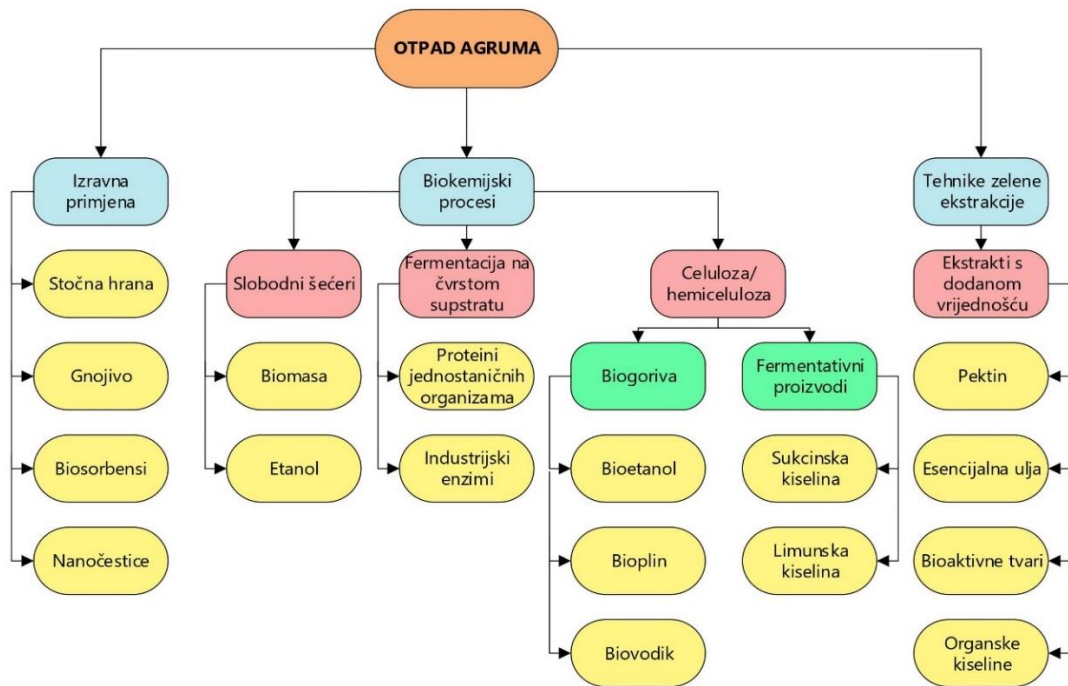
OTPAD AGRUMA

Izravna primjena

Stočna hrana

Gnojivo

Biosorbensi

Nanočestice

Biokemijski procesi

Slobodni šećeri

Biomasa

Etanol

Fermentacija na čvrstom supstratu

Proteini jednostaničnih organizama

Industrijski enzimi

Celuloza/ hemiceluloza

Biogoriva

Bioetanol

Bioplin

Biovodik

Fermentativni proizvodi

Sukcinska kiselina

Limunska kiselina

Tehnike zelene ekstrakcije

Ekstrakti s dodanom vrijednošću

Pektin

Esencijalna ulja

Bioaktivne tvari

Organske kiseline